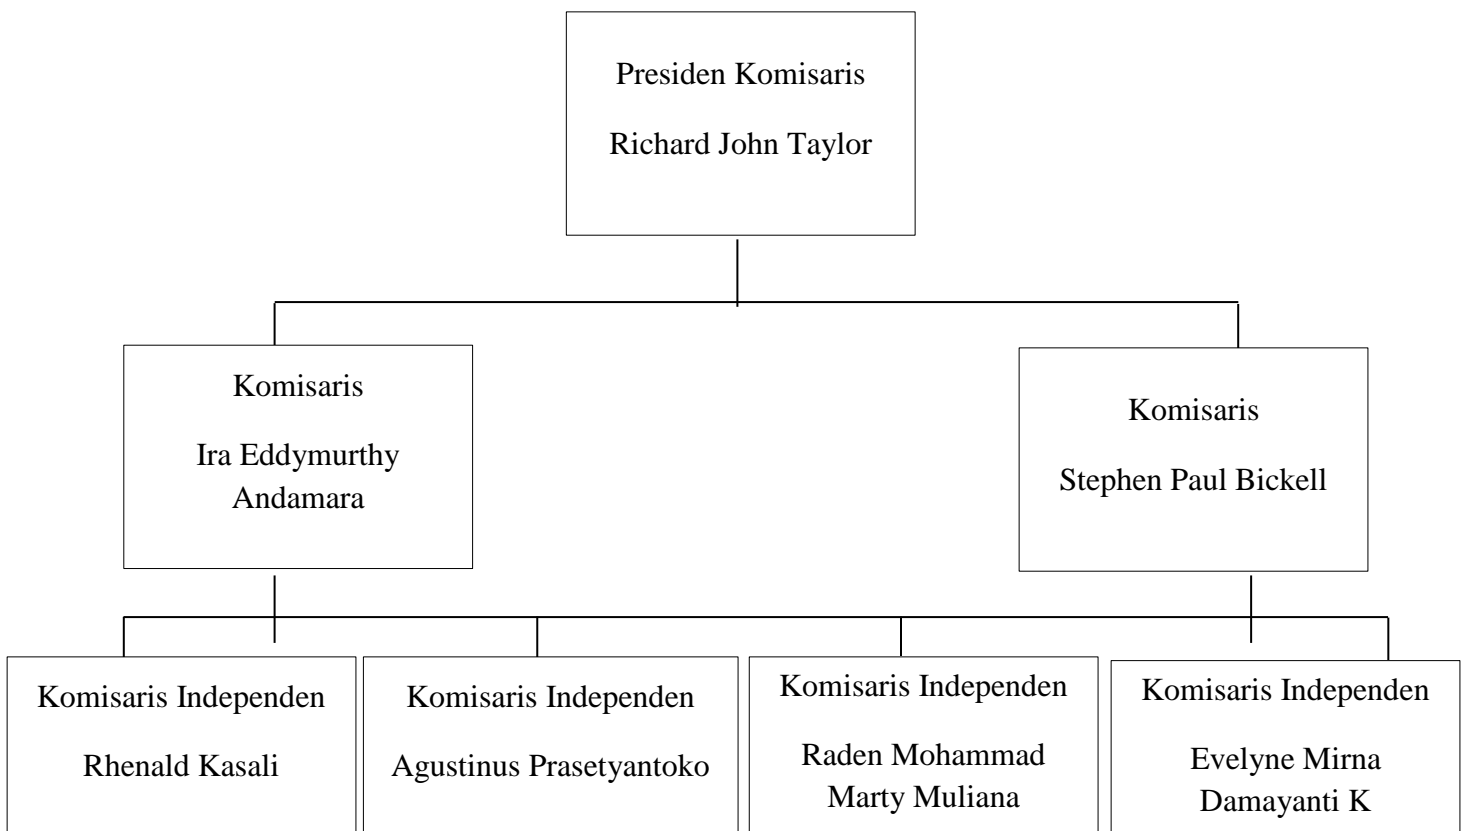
Presiden Komisaris

Richard John Taylor

Komisaris

Ira Eddymurthy Andamara

Komisaris

Stephen Paul Bickell

Komisaris Independen

Rhenald Kasali

Komisaris Independen

Agustinus Prasetyantoko

Komisaris Independen

Raden Mohammad Marty Muliana

Komisaris Independen

Evelyne Mirna Damayanti K